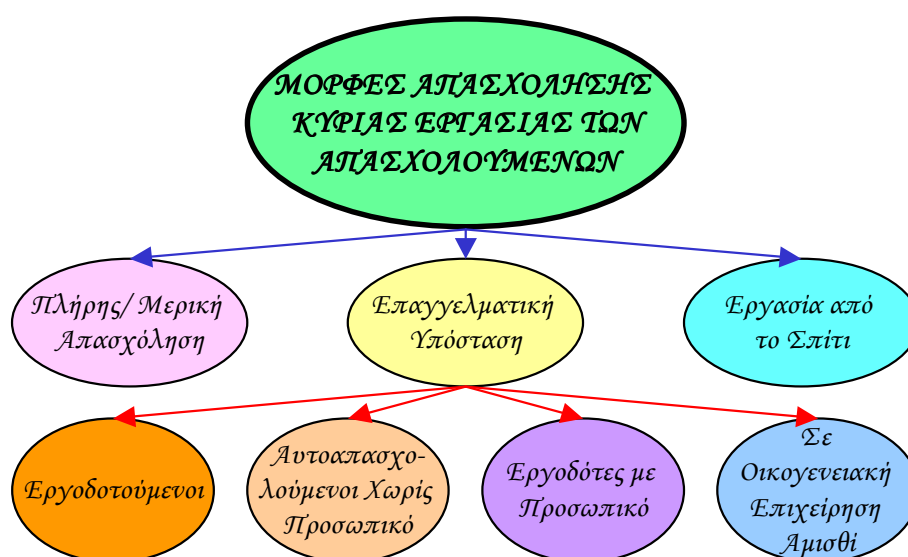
ΜΟΡΦΕΣ ΑΠΑΣΧΟΛΗΣΗΣ ΚΥΡΙΑΣ ΕΡΓΑΣΙΑΣ ΤΩΝ ΑΠΑΣΧΟΛΟΥΜΕΝΩΝ

Πλήρης/ Μερική Απασχόληση

Επαγγελματική Υπόσταση

Εργασία από το Σπίτι

Εργοδοτούμενοι

Αυτοαπασχολούμενοι Χωρίς Προσωπικό

Εργοδότες με Προσωπικό

Σε Οικογενειακή Επιχείρηση Αμισθί